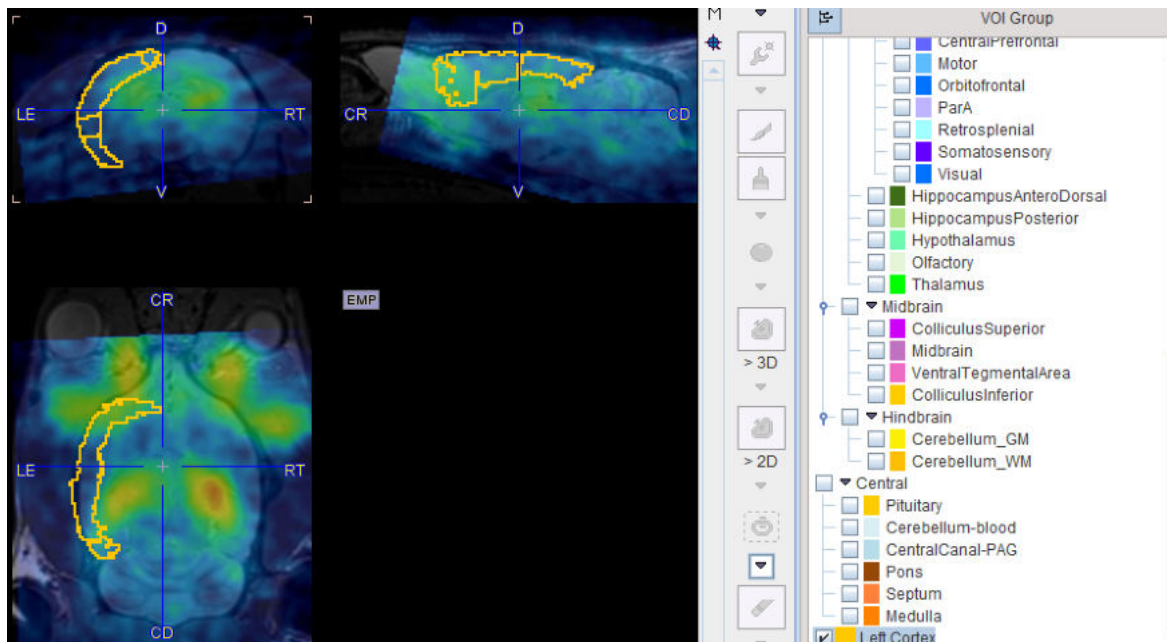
D
LE
RT
V
D
CR
CD
V
CR
LE
RT
CD
EMP
M
> 3D
> 2D
VOI Group
CentralPrefrontal
Motor
Orbitofrontal
ParA
Retrosplenial
Somatosensory
Visual
HippocampusAnteroDorsal
HippocampusPosterior
Hypothalamus
Olfactory
Thalamus
Midbrain
ColliculusSuperior
Midbrain
VentralTegmentalArea
ColliculusInferior
Hindbrain
Cerebellum_GM
Cerebellum_WM
Central
Pituitary
Cerebellum-blood
CentralCanal-PAG
Pons
Septum
Medulla
Left Cortex